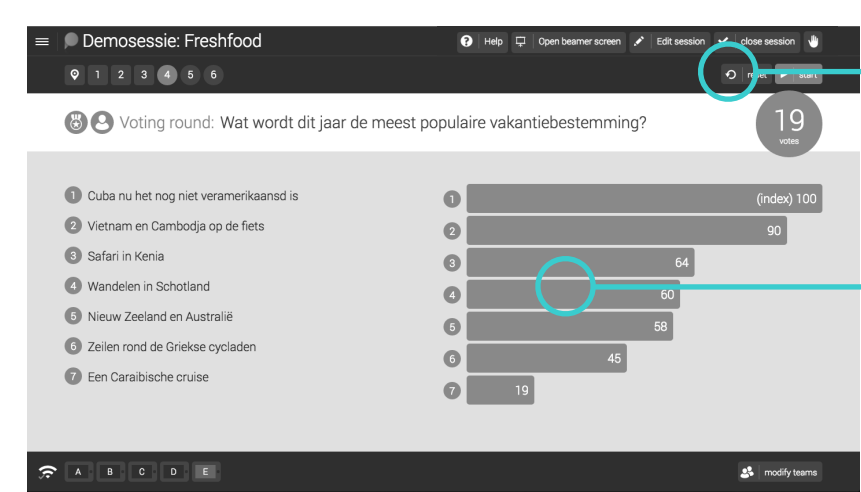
Demosessie: Freshfood

Help | Open beamer screen | Edit session | close session

1 2 3 4 5 6

reset | start

Voting round: Wat wordt dit jaar de meest populaire vakantiebestemming?

19
votes

1 Cuba nu het nog niet veramerikaansd is
2 Vietnam en Cambodja op de fiets
3 Safari in Kenia
4 Wandelen in Schotland
5 Nieuw Zeeland en Australië
6 Zeilen rond de Griekse cycladen
7 Een Caraibische cruise

1 (index) 100
2 90
3 64
4 60
5 58
6 45
7 19

A B C D E

modify teams